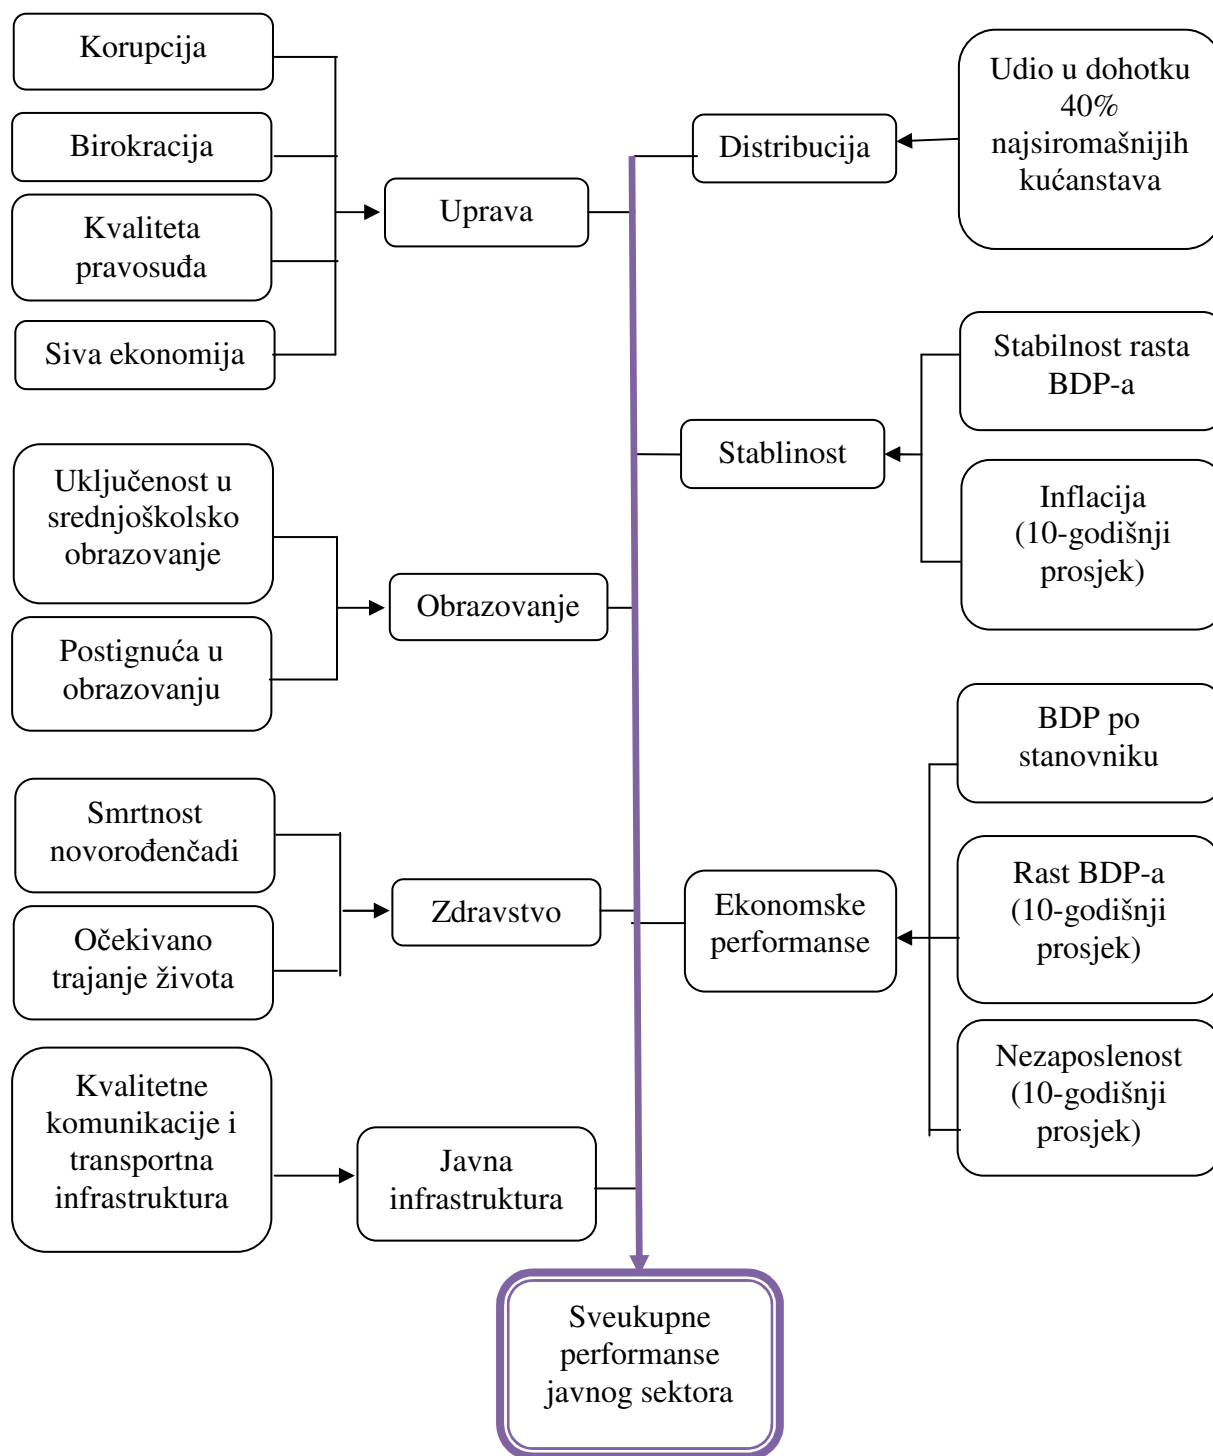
Korupcija

Birokracija

Kvaliteta pravosuđa

Siva ekonomija

Uprava

Distribucija

Udio u dohotku 40% najsiromašnijih kućanstava

Stabilnost rasta BDP-a

Stablinost

Inflacija (10-godišnji prosjek)

Uključenost u srednjoškolsko obrazovanje

Obrazovanje

Postignuća u obrazovanju

BDP po stanovniku

Smrtnost novorođenčadi

Zdravstvo

Ekonomske performanse

Rast BDP-a (10-godišnji prosjek)

Očekivano trajanje života

Nezaposlenost (10-godišnji prosjek)

Kvalitetne komunikacije i transportna infrastruktura

Javna infrastruktura

Sveukupne performanse javnog sektora